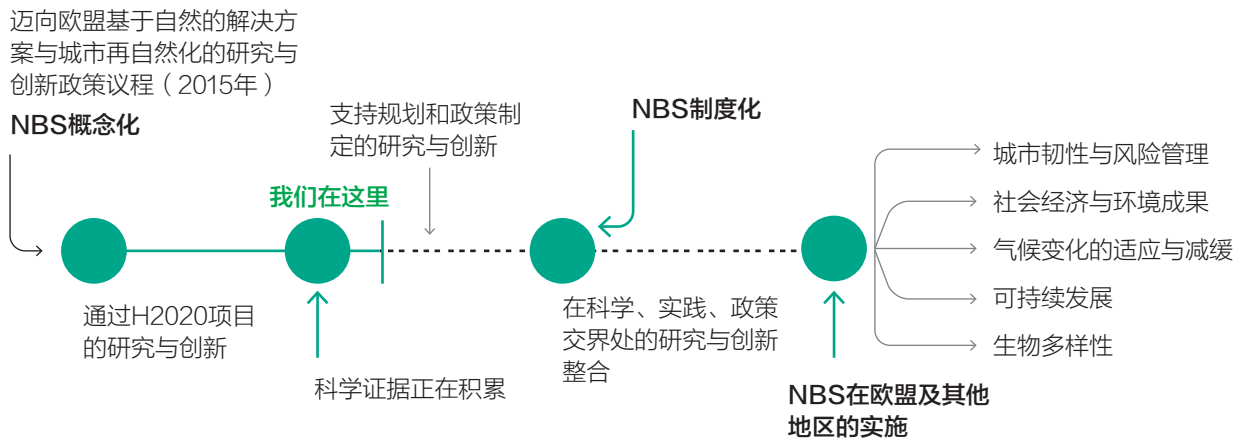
迈向欧盟基于自然的解决方案与城市再自然化的研究与创新政策议程（2015年）

NBS概念化

支持规划和政策制定的研究与创新

NBS制度化

我们在这里

城市韧性与风险管理

社会经济与环境成果

气候变化的适应与减缓

可持续发展

生物多样性

通过H2020项目的研究与创新

在科学、实践、政策交界处的研究与创新整合

科学证据正在积累

NBS在欧盟及其他地区的实施